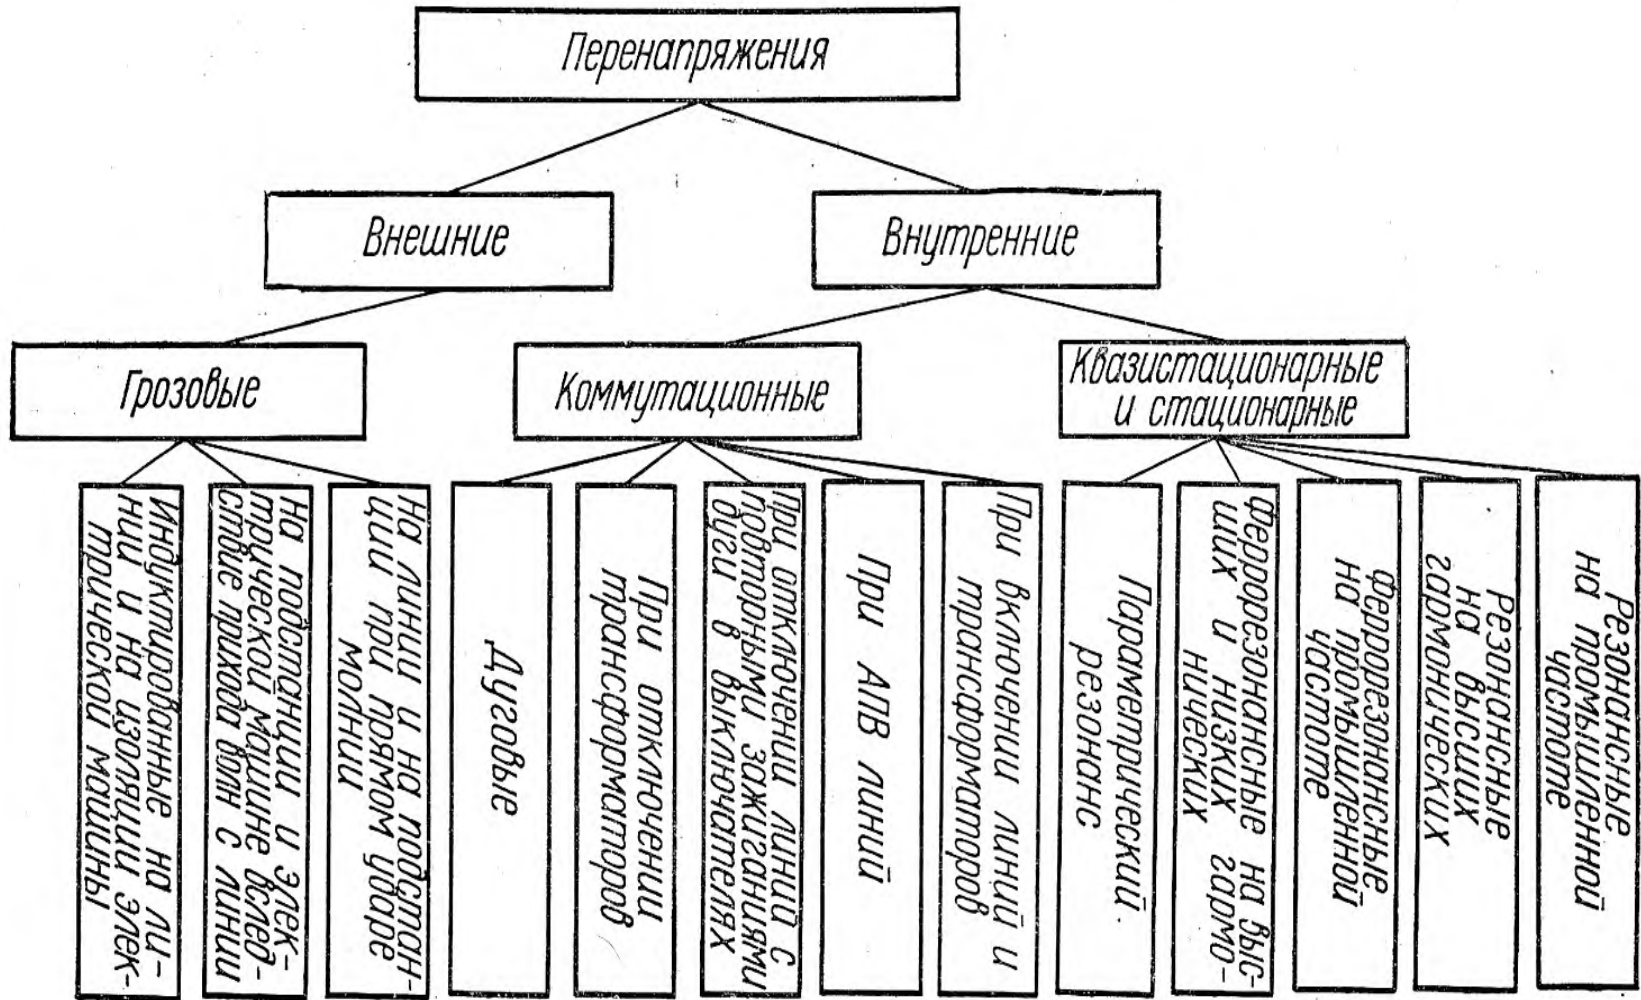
Перенапряжения

Внешние

Внутренние

Грозовые

Коммутационные

Квазистационарные и стационарные

Индуктированные на линии и на изоляции электрической машины

На подстанции и электрической машине вследствие прихода волн с линии

На линии и на подстанции при прямом ударе молнии

Дуговые

При отключении трансформаторов

При отключении линий с повторными зажиганиями дуги в выключателях

При АПВ линий

При включении линий и трансформаторов

Параметрический резонанс

Феррорезонансные на высших и низших гармонических

Феррорезонансные на промышленной частоте

Резонансные на высших гармонических

Резонансные на промышленной частоте